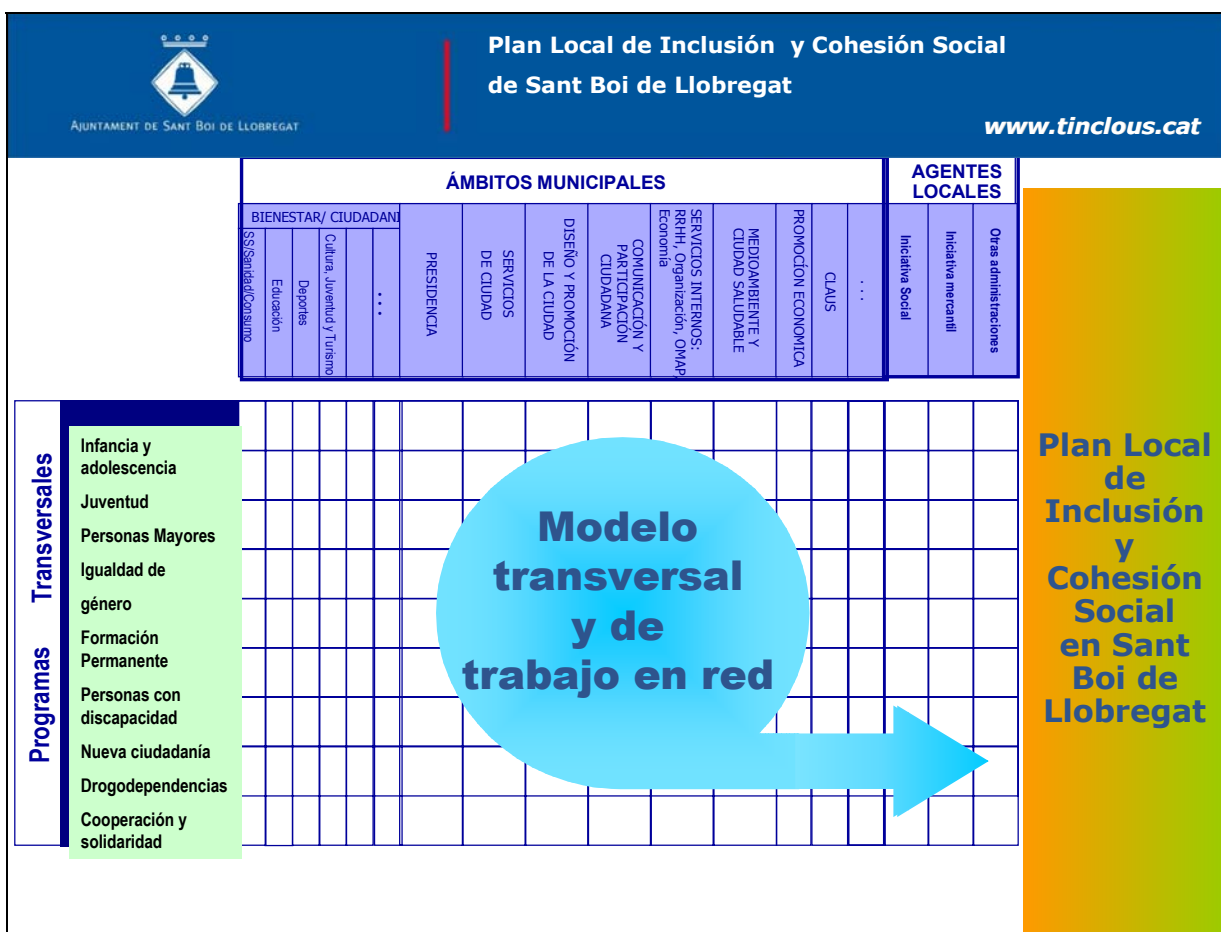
Ajuntament de Sant Boi de Llobregat

Plan Local de Inclusión y Cohesión Social de Sant Boi de Llobregat

www.tinclous.cat

ÁMBITOS MUNICIPALES

BIENESTAR/ CIUDADANÍ

SS/Sanidad/Consumo

Educación

Deportes

Cultura, Juventud y Turismo

. . .

PRESIDENCIA

SERVICIOS DE CIUDAD

DISEÑO Y PROMOCIÓN DE LA CIUDAD

COMUNICACIÓN Y PARTICIPACIÓN CIUDADANA

SERVICIOS INTERNOS: RRHH, Organización, OMAP, Economía

MEDIOAMBIENTE Y CIUDAD SALUDABLE

PROMOCIÓN ECONÓMICA

CLAUS

. . .

AGENTES LOCALES

Iniciativa Social

Iniciativa mercantil

Otras administraciones

Programas Transversales

Infancia y adolescencia

Juventud

Personas Mayores

Igualdad de género

Formación Permanente

Personas con discapacidad

Nueva ciudadanía

Drogodependencias

Cooperación y solidaridad

Modelo transversal y de trabajo en red

Plan Local de Inclusión y Cohesión Social en Sant Boi de Llobregat